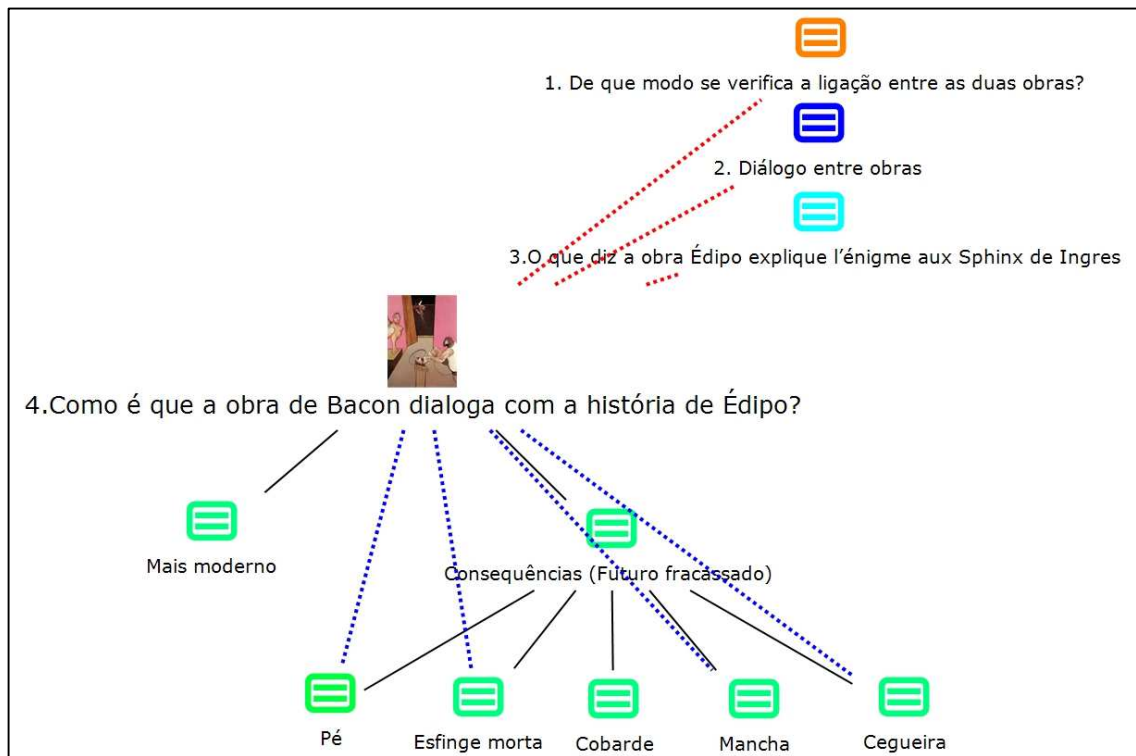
1. De que modo se verifica a ligação entre as duas obras?

2. Diálogo entre obras

3.O que diz a obra Édipo explique l'énigme aux Sphinx de Ingres

4.Como é que a obra de Bacon dialoga com a história de Édipo?

Mais moderno

Consequências (Futuro fracassado)

Pé

Esfinge morta

Cobarde

Mancha

Cegueira